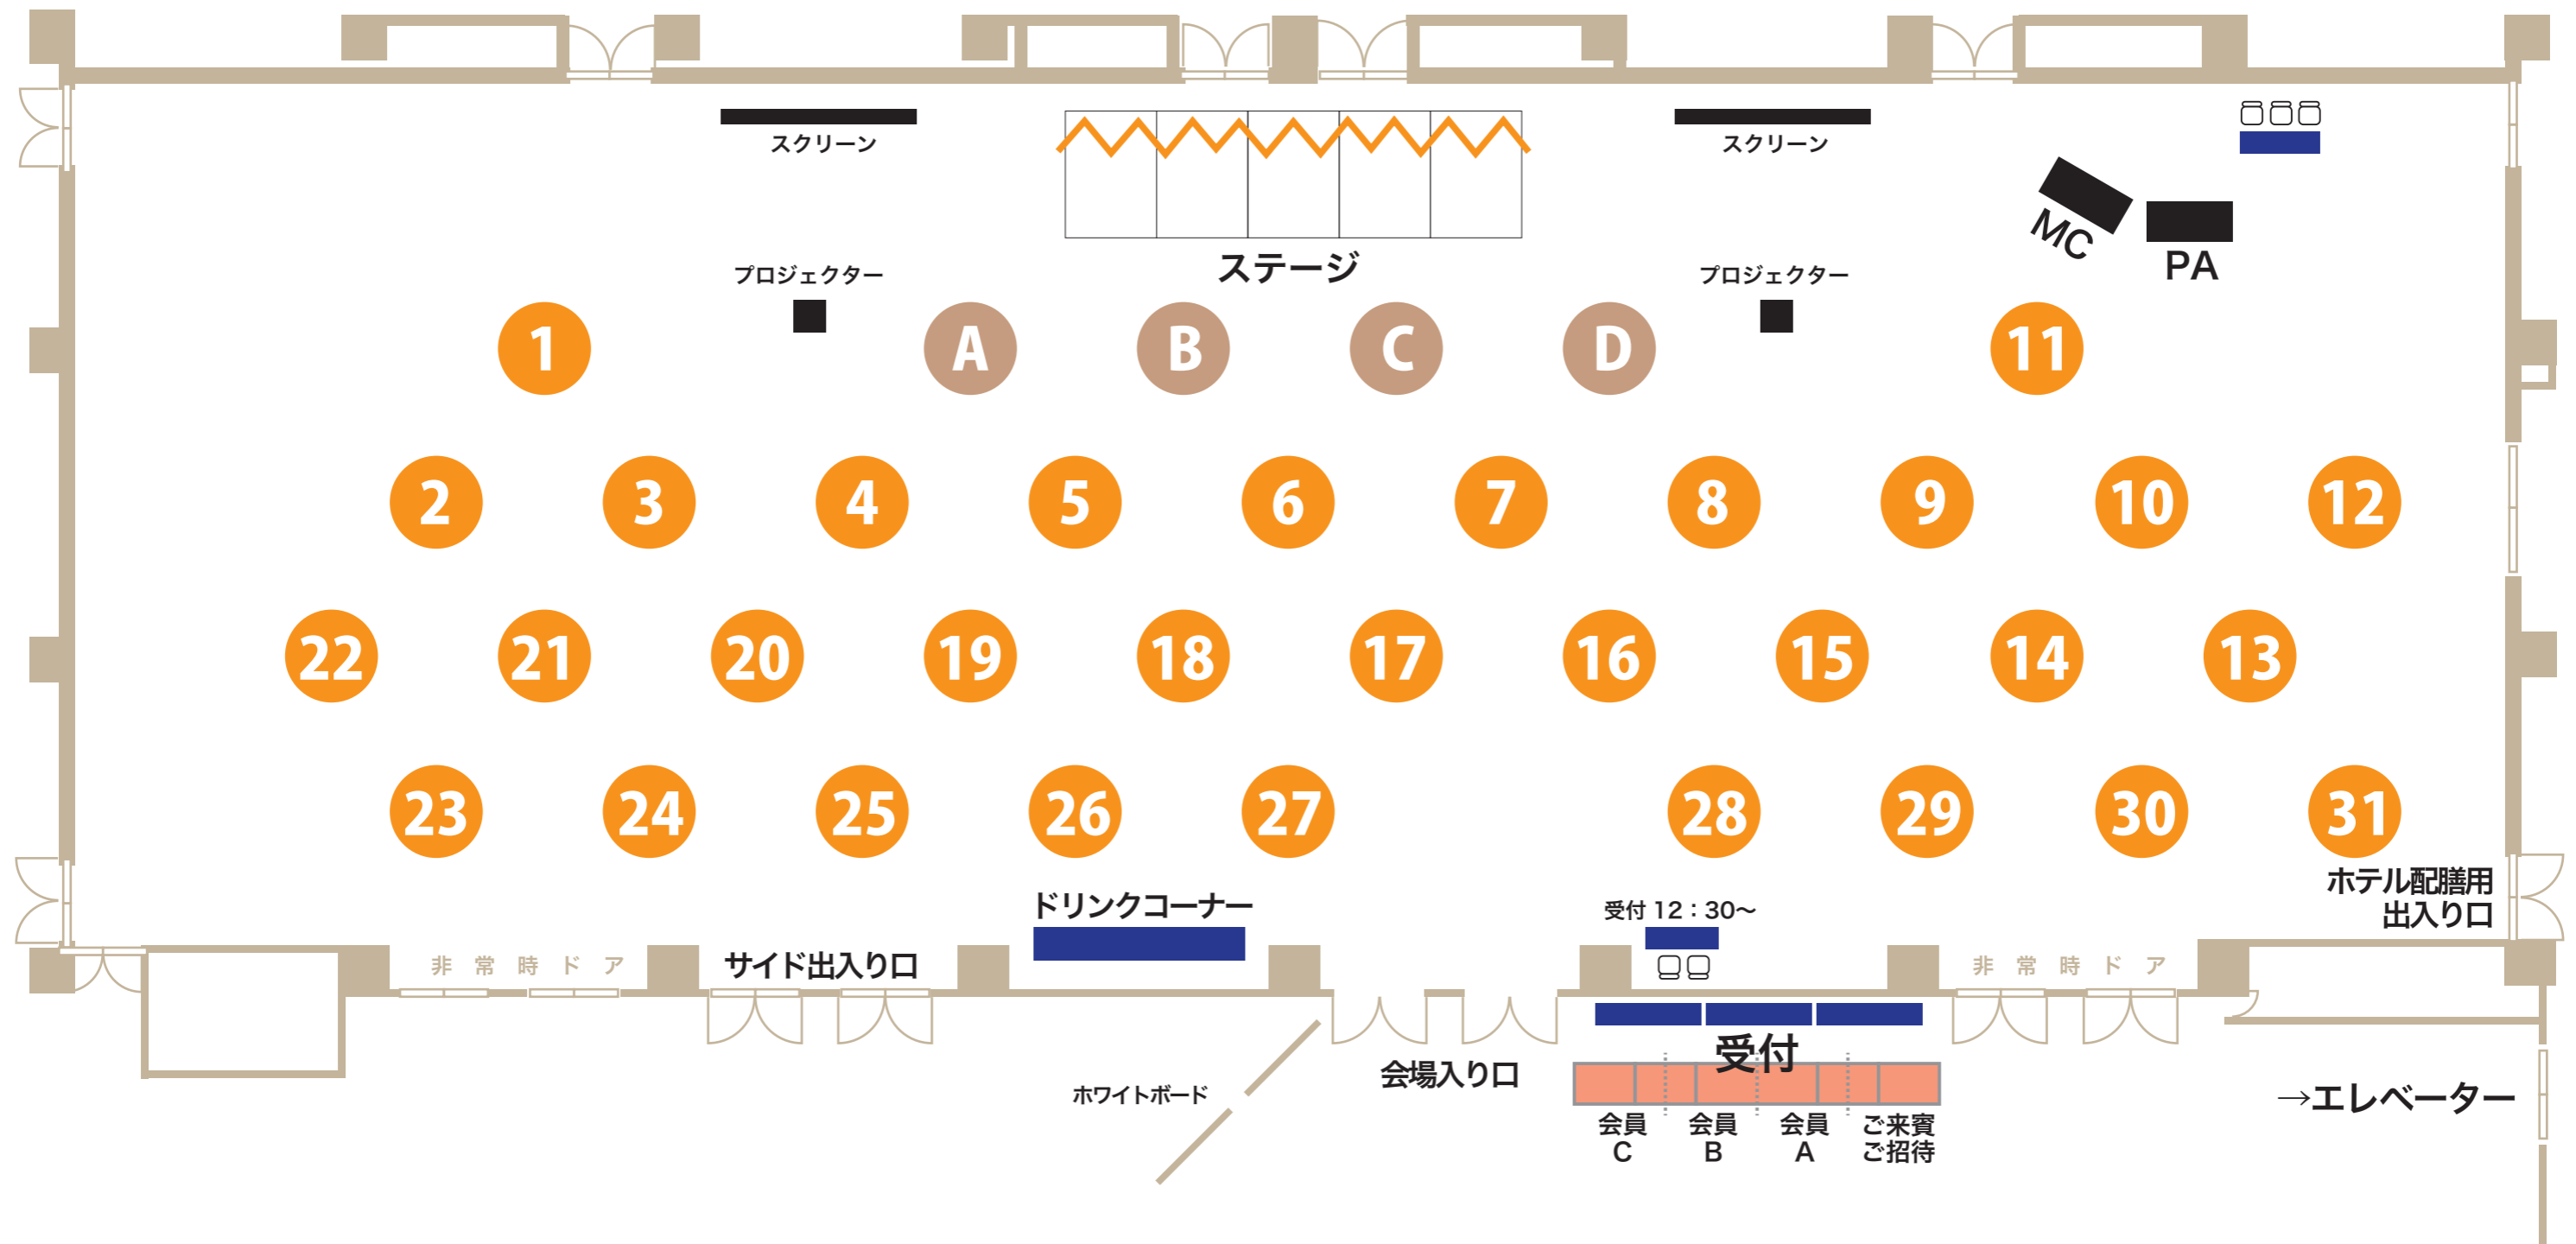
スクリーン

ステージ

スクリーン

MC

PA

プロジェクター

プロジェクター

1 A B C D 11

2 3 4 5 6 7 8 9 10 12

22 21 20 19 18 17 16 15 14 13

23 24 25 26 27 28 29 30 31

ホテル配膳用
出入り口

ドリンクコーナー

受付 12：30〜

非 常 時 ド ア

サイド出入り口

非 常 時 ド ア

受付

ホワイトボード

会場入り口

会員
C

会員
B

会員
A

ご来賓
ご招待

→エレベーター